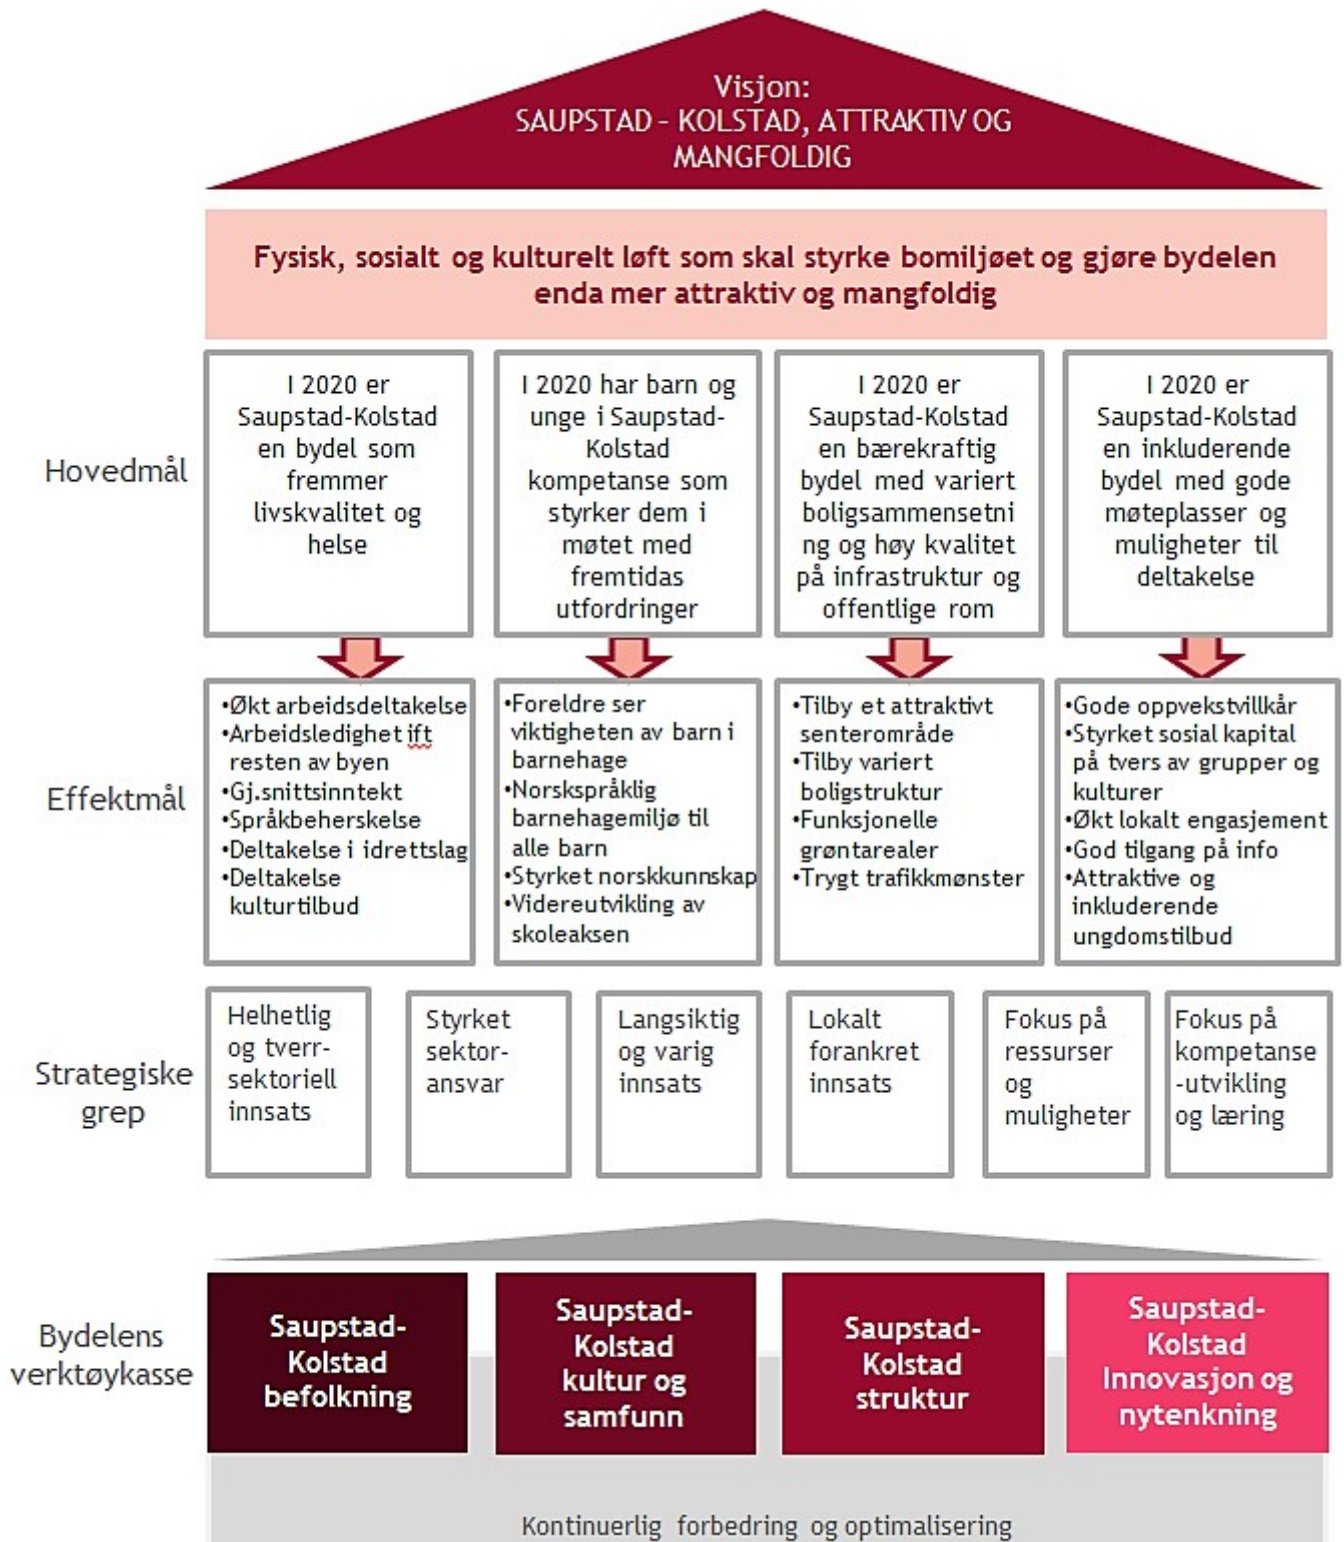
Visjon:
SAUPSTAD - KOLSTAD, ATTRAKTIV OG MANGFOLDIG

Fysisk, sosialt og kulturelt løft som skal styrke bomiljøet og gjøre bydelen enda mer attraktiv og mangfoldig

Hovedmål

I 2020 er Saupstad-Kolstad en bydel som fremmer livskvalitet og helse

I 2020 har barn og unge i Saupstad-Kolstad kompetanse som styrker dem i møtet med fremtidas utfordringer

I 2020 er Saupstad-Kolstad en bærekraftig bydel med variert boligsammensetning og høy kvalitet på infrastruktur og offentlige rom

I 2020 er Saupstad-Kolstad en inkluderende bydel med gode møteplasser og muligheter til deltakelse

Effektmål

•Økt arbeidsdeltakelse
•Arbeidsledighet ift resten av byen
•Gj.snittsinntekt
•Språkbeherskelse
•Deltakelse i idrettslag
•Deltakelse kulturtilbud

•Foreldre ser viktigheten av barn i barnehage
•Norskspråklig barnehagemiljø til alle barn
•Styrket norskkunnskap
•Videreutvikling av skoleaksen

•Tilby et attraktivt senterområde
•Tilby variert boligstruktur
•Funksjonelle grøntarealer
•Trygt trafikkmønster

•Gode oppvekstvillkår
•Styrket sosial kapital på tvers av grupper og kulturer
•Økt lokalt engasjement
•God tilgang på info
•Attraktive og inkluderende ungdomstilbud

Strategiske grep

Helhetlig og tverr-sektoriell innsats

Styrket sektor-ansvar

Langsiktig og varig innsats

Lokalt forankret innsats

Fokus på ressurser og muligheter

Fokus på kompetanse -utvikling og læring

Bydelens verktøykasse

Saupstad-Kolstad befolkning

Saupstad-Kolstad kultur og samfunn

Saupstad-Kolstad struktur

Saupstad-Kolstad Innovasjon og nytenkning

Kontinuerlig forbedring og optimalisering